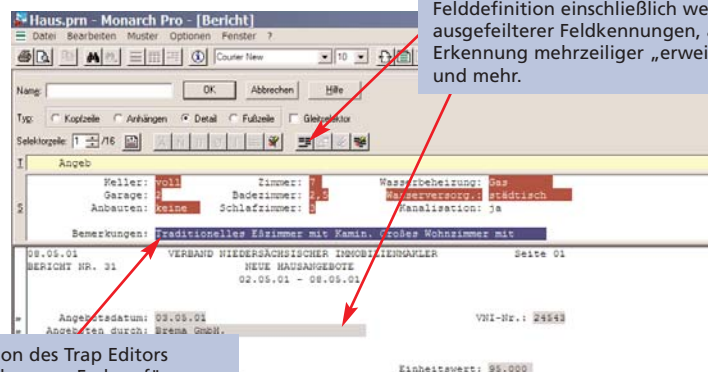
Haus.prn - Monarch Pro - [Bericht]

Datei Bearbeiten Muster Optionen Fenster ?

Courier New 10

Name: OK Abbrechen Hilfe

Typ: Kopfzeile Anhängen Detail Fußzeile Gleitselektor

Selektorzeile: 1 /16

Angeb

Keller: voll Zimmer: 7 Wasserbeheizung: Gas
Garage: 2 Badezimmer: 2.5 Wasserversorg.: städtisch
Anbauten: keine Schlafzimmer: 3 Kanalisation: ja

Bemerkungen: Traditionelles Eßzimmer mit Kamin. Großes Wohnzimmer mit

08.05.01 VERBAND NIEDERSÄCHSISCHER IMMOBILIENMAKLER Seite 01
BERICHT NR. 31 NEUE HAUSANGEBOTE
02.05.01 - 08.05.01

Angebotsdatum: 03.05.01 VNI-Nr.: 24543
Angeboten durch: Brema GmbH.

Einheitswert: 95.000

Felddefinition einschließlich we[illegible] ausgefeilterer Feldkennungen, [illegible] Erkennung mehrzeiliger „erwei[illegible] und mehr.

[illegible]on des Trap Editors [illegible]